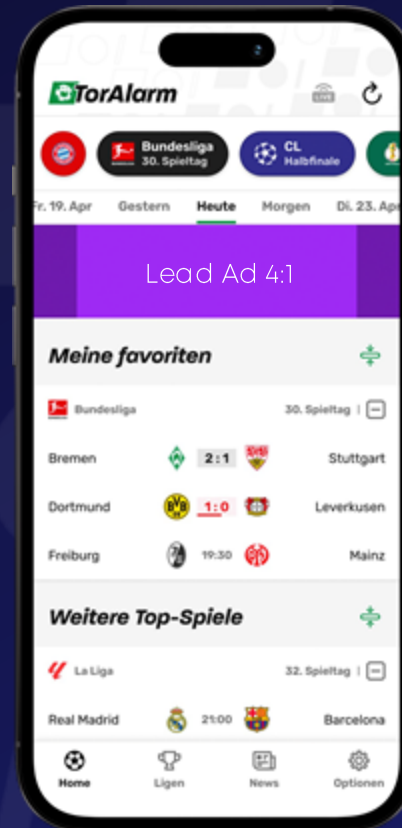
TorAlarm

LIVE

Bundesliga
30. Spieltag

CL
Halbfinale

Fr. 19. Apr
Gestern
Heute
Morgen
Di. 23. Apr

Lead Ad 4:1

Meine favoriten

Bundesliga
30. Spieltag

Bremen 2 : 1 Stuttgart

Dortmund 1 : 0 Leverkusen

Freiburg 19:30 Mainz

Weitere Top-Spiele

La Liga
32. Spieltag

Real Madrid 21:00 Barcelona

Home
Ligen
News
Optionen